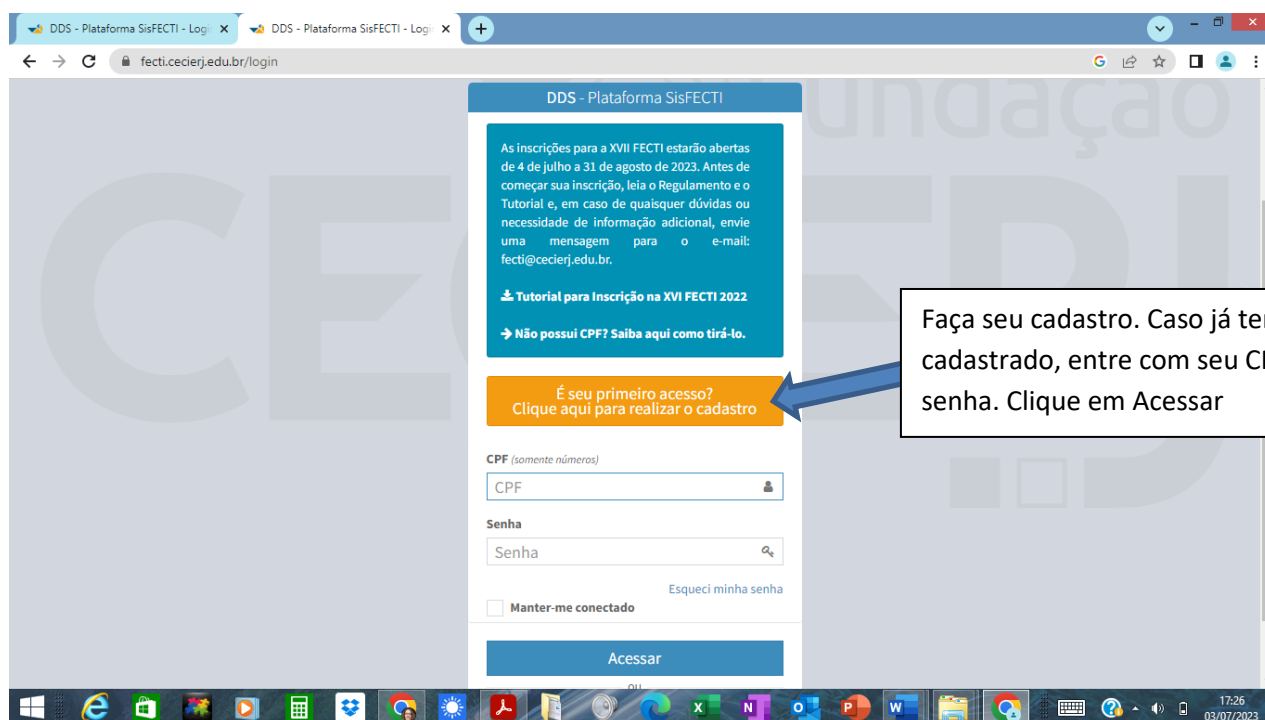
DDS - Plataforma SisFECTI - Logi ×
DDS - Plataforma SisFECTI - Logi ×
fecti.cecierj.edu.br/login

DDS - Plataforma SisFECTI

As inscrições para a XVII FECTI estarão abertas de 4 de julho a 31 de agosto de 2023. Antes de começar sua inscrição, leia o Regulamento e o Tutorial e, em caso de quaisquer dúvidas ou necessidade de informação adicional, envie uma mensagem para o e-mail: fecti@cecierj.edu.br.

Tutorial para Inscrição na XVI FECTI 2022

→ Não possui CPF? Saiba aqui como tirá-lo.

É seu primeiro acesso?
Clique aqui para realizar o cadastro

Faça seu cadastro. Caso já te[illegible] cadastrado, entre com seu C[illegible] senha. Clique em Acessar

CPF (somente números)
CPF

Senha
Senha

Esqueci minha senha

Manter-me conectado

Acessar

ou

17:26
03/07/2023